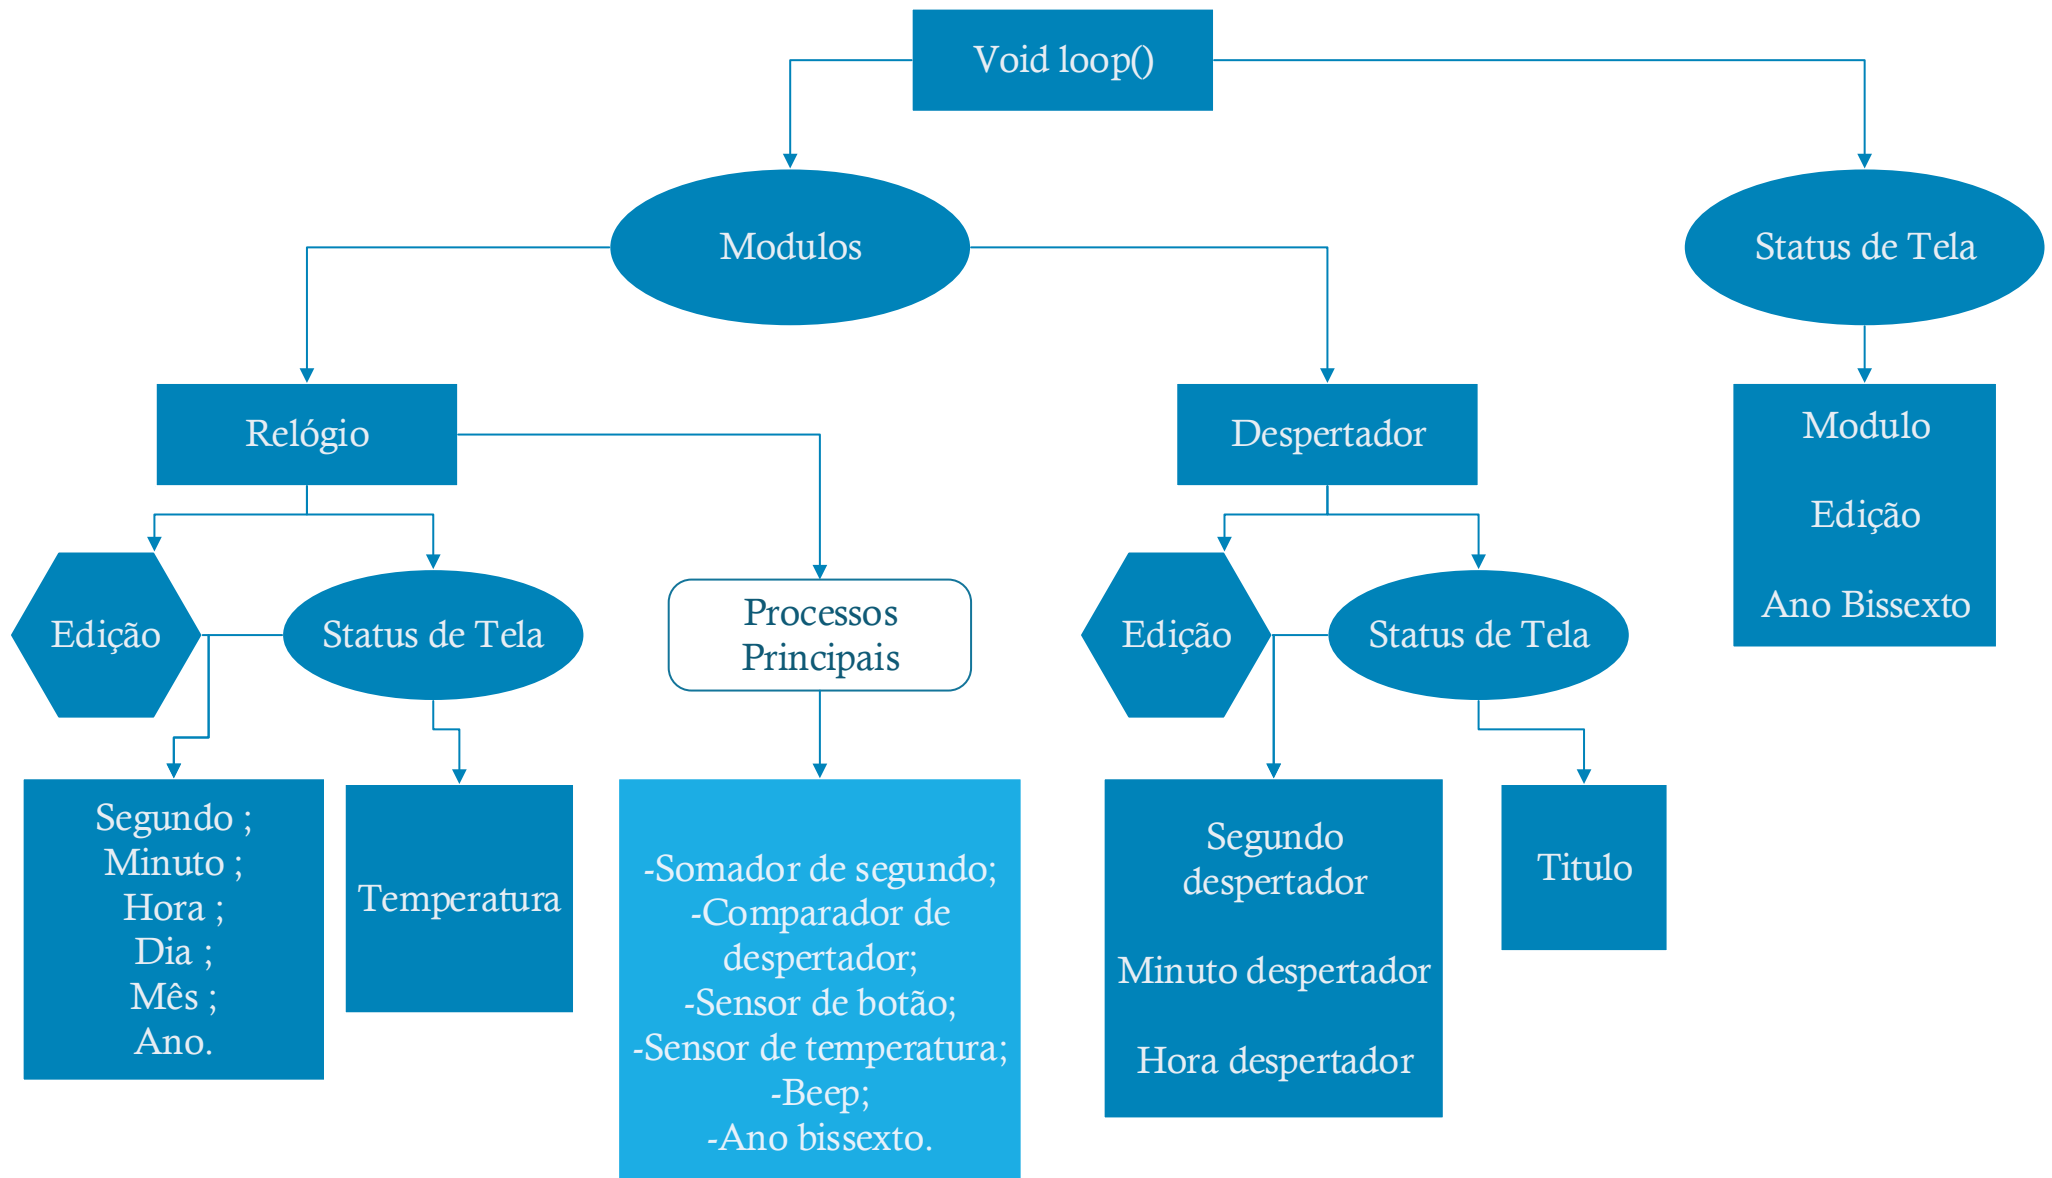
Void loop()

Modulos

Status de Tela

Relógio

Despertador

Modulo

Edição

Ano Bissexto

Edição

Status de Tela

Processos Principais

Edição

Status de Tela

Segundo ;
Minuto ;
Hora ;
Dia ;
Mês ;
Ano.

Temperatura

-Somador de segundo;
-Comparador de despertador;
-Sensor de botão;
-Sensor de temperatura;
-Beep;
-Ano bissexto.

Segundo despertador

Minuto despertador

Hora despertador

Titulo